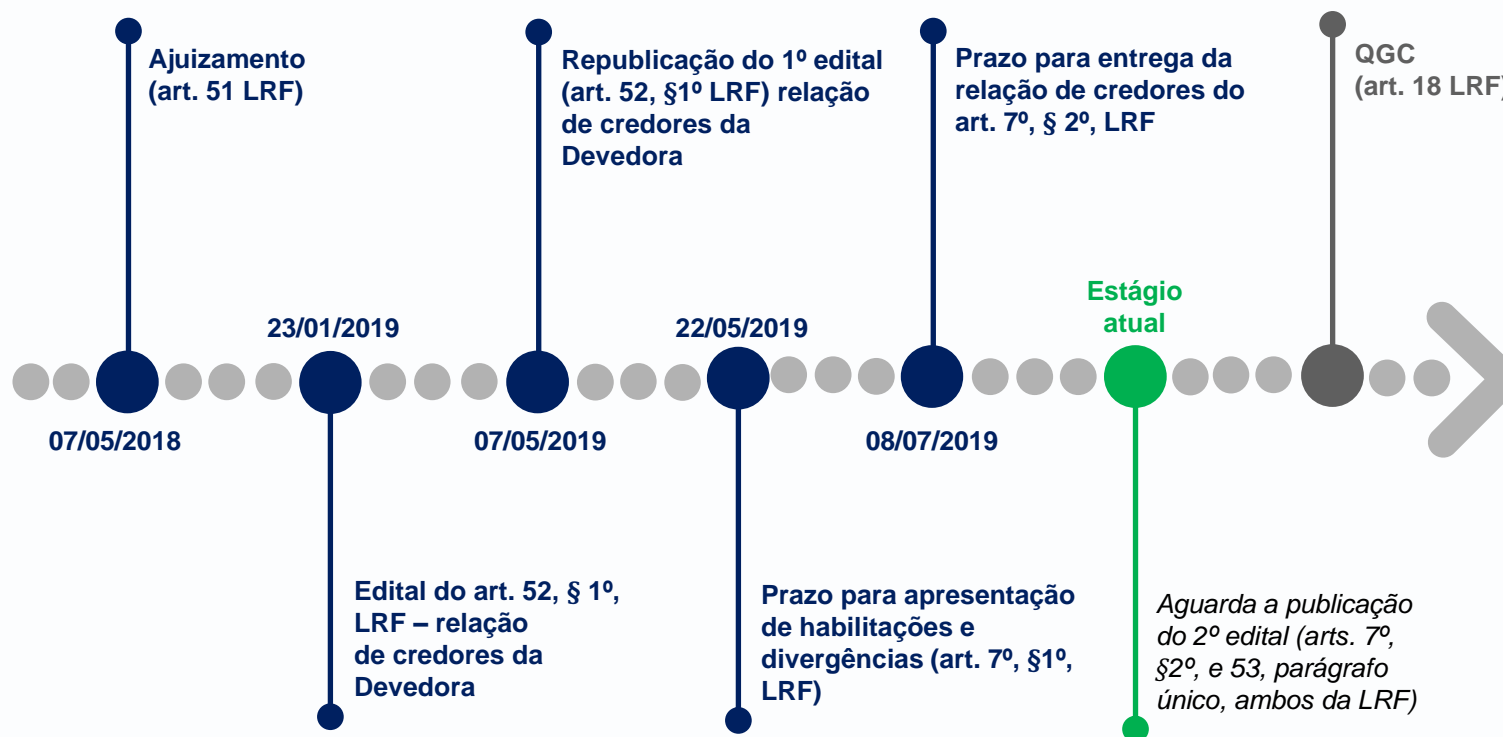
Ajuizamento (art. 51 LRF)

07/05/2018

23/01/2019

Edital do art. 52, § 1º, LRF – relação de credores da Devedora

Republicação do 1º edital (art. 52, §1º LRF) relação de credores da Devedora

07/05/2019

22/05/2019

Prazo para apresentação de habilitações e divergências (art. 7º, §1º, LRF)

Prazo para entrega da relação de credores do art. 7º, § 2º, LRF

08/07/2019

Estágio atual

*Aguarda a publicação do 2º edital (arts. 7º, §2º, e 53, parágrafo único, ambos da LRF)*

QGC (art. 18 LRF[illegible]